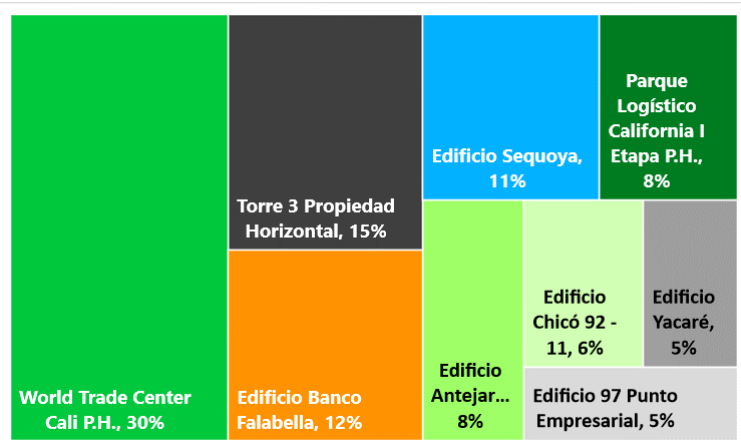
World Trade Center Cali P.H., 30%

Torre 3 Propiedad Horizontal, 15%

Edificio Banco Falabella, 12%

Edificio Sequoya, 11%

Parque Logístico California I Etapa P.H., 8%

Edificio Antejar... 8%

Edificio Chicó 92 - 11, 6%

Edificio Yacaré, 5%

Edificio 97 Punto Empresarial, 5%